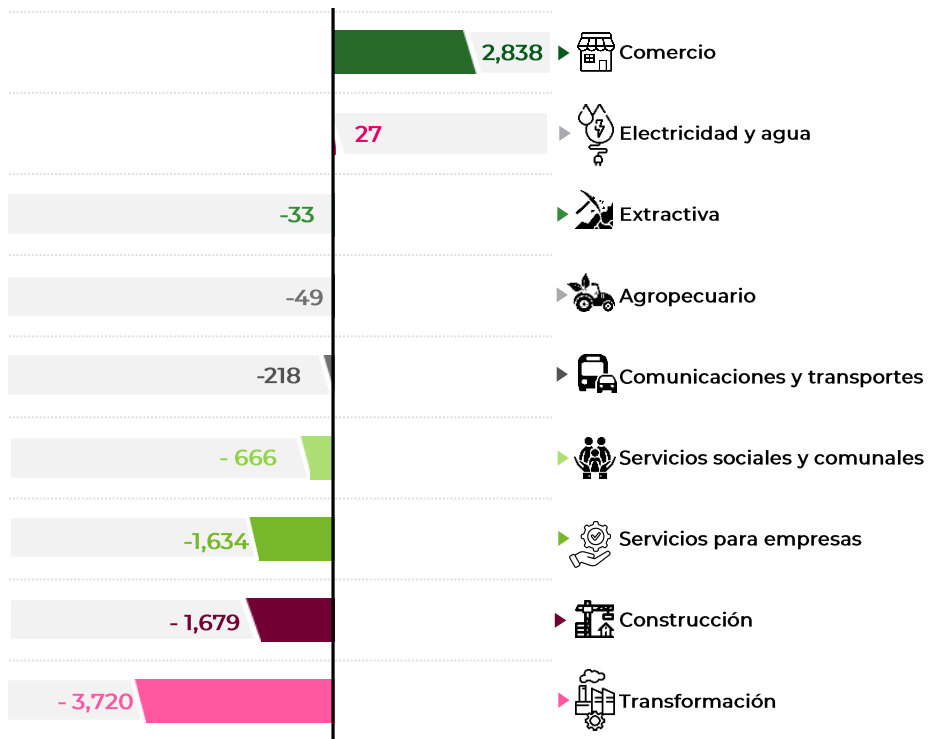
2,838 Comercio

27 Electricidad y agua

-33 Extractiva

-49 Agropecuario

-218 Comunicaciones y transportes

- 666 Servicios sociales y comunales

-1,634 Servicios para empresas

- 1,679 Construcción

- 3,720 Transformación